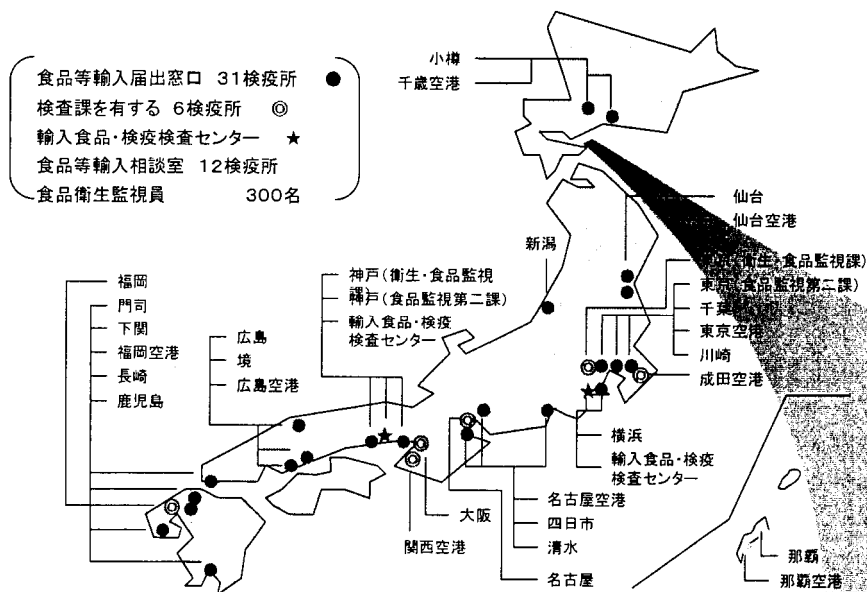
食品等輸入届出窓口 31検疫所 ●
検査課を有する 6検疫所 ◎
輸入食品・検疫検査センター ★
食品等輸入相談室 12検疫所
食品衛生監視員 300名

小樽
千歳空港

仙台
仙台空港

新潟

東京(衛生・食品監視課)
東京(食品監視第二課)
千葉
東京空港
川崎
成田空港

福岡
門司
下関
福岡空港
長崎
鹿児島

神戸(衛生・食品監視課)
神戸(食品監視第二課)
輸入食品・検疫検査センター

広島
境
広島空港

横浜
輸入食品・検疫検査センター

名古屋空港
四日市
清水
名古屋

大阪
関西空港

那覇
那覇空港